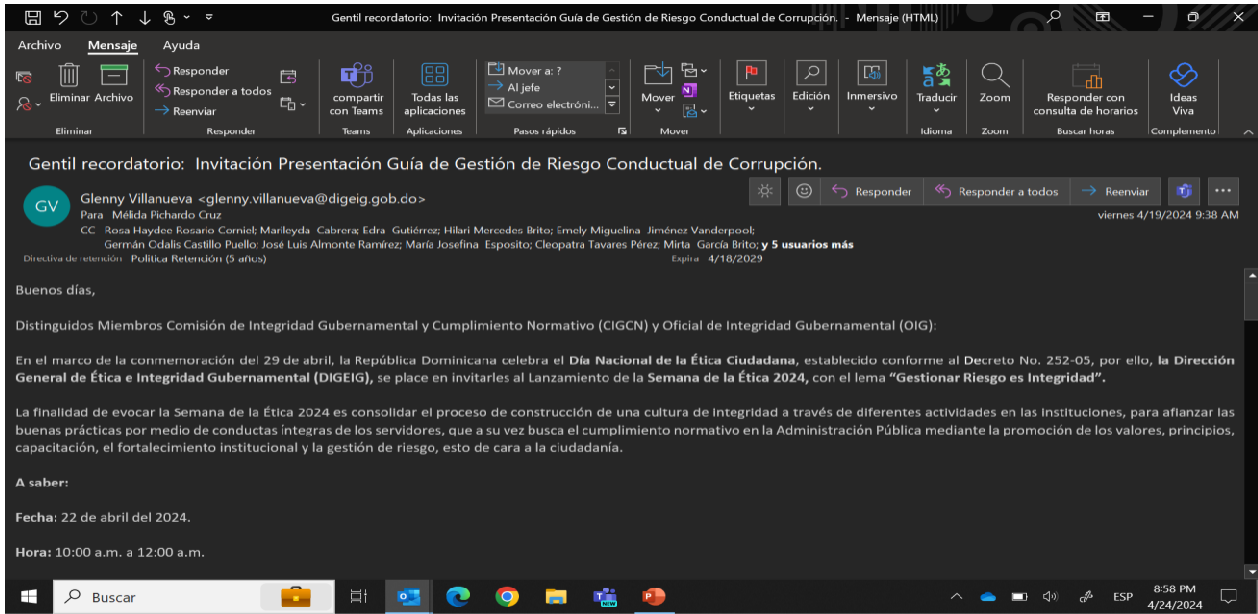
Gentil recordatorio: Invitación Presentación Guía de Gestión de Riesgo Conductual de Corrupción. - Mensaje (HTML)

Archivo Mensaje Ayuda

Eliminar Archivo
Eliminar

Responder
Responder a todos
Reenviar
Responder

compartir con Teams
Teams

Todas las aplicaciones
Aplicaciones

Mover a: ?
Al jefe
Correo electróni...
Pasos rápidos

Mover
Mover

Etiquetas

Edición

Inmersivo

Traducir
Idioma

Zoom
Zoom

Responder con consulta de horarios
Buscar horas

Ideas Viva
Complemento

Gentil recordatorio: Invitación Presentación Guía de Gestión de Riesgo Conductual de Corrupción.

GV

Glenny Villanueva <glenny.villanueva@digeig.gob.do>
Para Mélida Pichardo Cruz
CC Rosa Haydee Rosario Corniel; Marileyda Cabrera; Edra Gutiérrez; Hilari Mercedes Brito; Emely Miguelina Jiménez Vanderpool; Germán Odalis Castillo Puello; José Luis Almonte Ramírez; María Josefina Esposito; Cleopatra Tavares Pérez; Mirta García Brito; y 5 usuarios más
Directiva de retención Política Retención (5 años)
Expira 4/18/2029

Responder
Responder a todos
Reenviar

viernes 4/19/2024 9:38 AM

Buenos días,

Distinguidos Miembros Comisión de Integridad Gubernamental y Cumplimiento Normativo (CIGCN) y Oficial de Integridad Gubernamental (OIG):

En el marco de la conmemoración del 29 de abril, la República Dominicana celebra el Día Nacional de la Ética Ciudadana, establecido conforme al Decreto No. 252-05, por ello, la Dirección General de Ética e Integridad Gubernamental (DIGEIG), se place en invitarles al Lanzamiento de la Semana de la Ética 2024, con el lema "Gestionar Riesgo es Integridad".

La finalidad de evocar la Semana de la Ética 2024 es consolidar el proceso de construcción de una cultura de integridad a través de diferentes actividades en las instituciones, para afianzar las buenas prácticas por medio de conductas íntegras de los servidores, que a su vez busca el cumplimiento normativo en la Administración Pública mediante la promoción de los valores, principios, capacitación, el fortalecimiento institucional y la gestión de riesgo, esto de cara a la ciudadanía.

A saber:

Fecha: 22 de abril del 2024.

Hora: 10:00 a.m. a 12:00 a.m.

Buscar

ESP 8:58 PM 4/24/2024